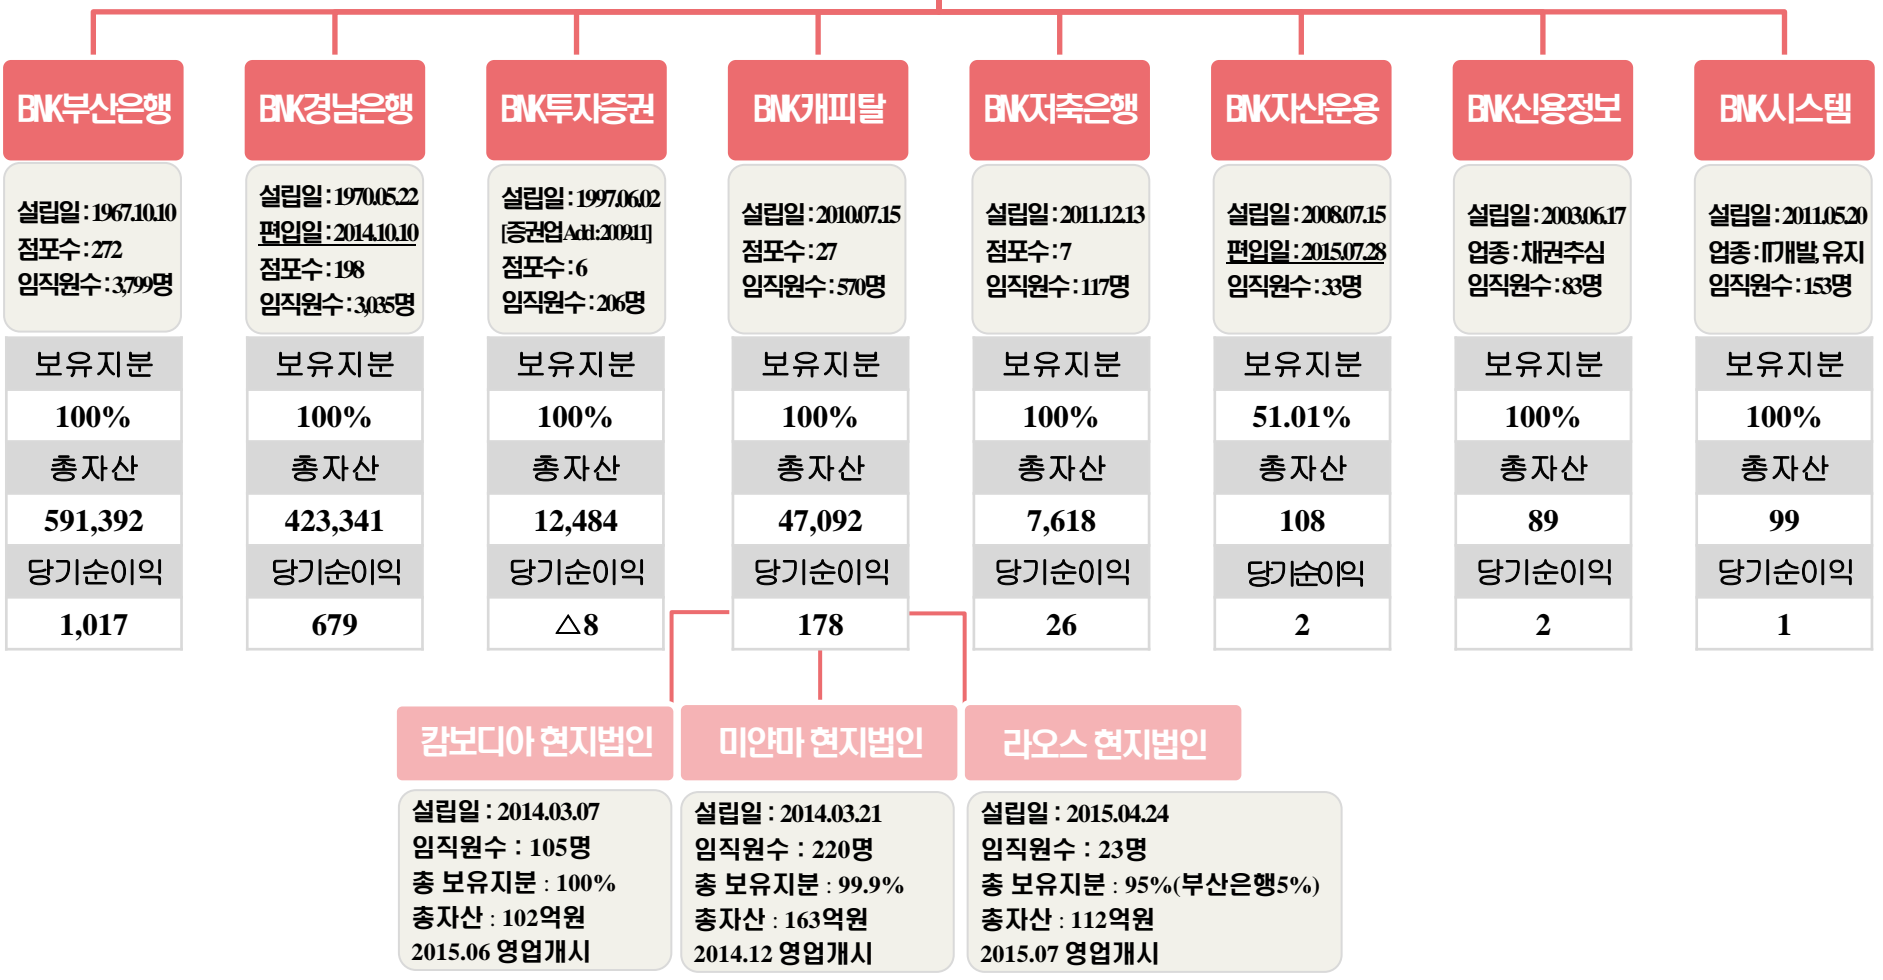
BNK부산은행

설립일 : 1967.10.10
점포수 : 272
임직원수 : 3,799명

| 보유지분 |
|---|
| 100% |
| 총자산 |
| 591,392 |
| 당기순이익 |
| 1,017 |

BNK경남은행

설립일 : 1970.05.22
편입일 : 2014.10.10
점포수 : 198
임직원수 : 3,035명

| 보유지분 |
|---|
| 100% |
| 총자산 |
| 423,341 |
| 당기순이익 |
| 679 |

BNK투자증권

설립일 : 1997.06.02
[증권업Add : 2009.11]
점포수 : 6
임직원수 : 206명

| 보유지분 |
|---|
| 100% |
| 총자산 |
| 12,484 |
| 당기순이익 |
| △8 |

BNK캐피탈

설립일 : 2010.07.15
점포수 : 27
임직원수 : 570명

| 보유지분 |
|---|
| 100% |
| 총자산 |
| 47,092 |
| 당기순이익 |
| 178 |

BNK저축은행

설립일 : 2011.12.13
점포수 : 7
임직원수 : 117명

| 보유지분 |
|---|
| 100% |
| 총자산 |
| 7,618 |
| 당기순이익 |
| 26 |

BNK자산운용

설립일 : 2008.07.15
편입일 : 2015.07.28
임직원수 : 33명

| 보유지분 |
|---|
| 51.01% |
| 총자산 |
| 108 |
| 당기순이익 |
| 2 |

BNK신용정보

설립일 : 2003.06.17
업종 : 채권추심
임직원수 : 83명

| 보유지분 |
|---|
| 100% |
| 총자산 |
| 89 |
| 당기순이익 |
| 2 |

BNK시스템

설립일 : 2011.05.20
업종 : IT개발, 유지
임직원수 : 153명

| 보유지분 |
|---|
| 100% |
| 총자산 |
| 99 |
| 당기순이익 |
| 1 |

캄보디아 현지법인

설립일 : 2014.03.07
임직원수 : 105명
총 보유지분 : 100%
총자산 : 102억원
2015.06 영업개시

미얀마 현지법인

설립일 : 2014.03.21
임직원수 : 220명
총 보유지분 : 99.9%
총자산 : 163억원
2014.12 영업개시

라오스 현지법인

설립일 : 2015.04.24
임직원수 : 23명
총 보유지분 : 95%(부산은행5%)
총자산 : 112억원
2015.07 영업개시